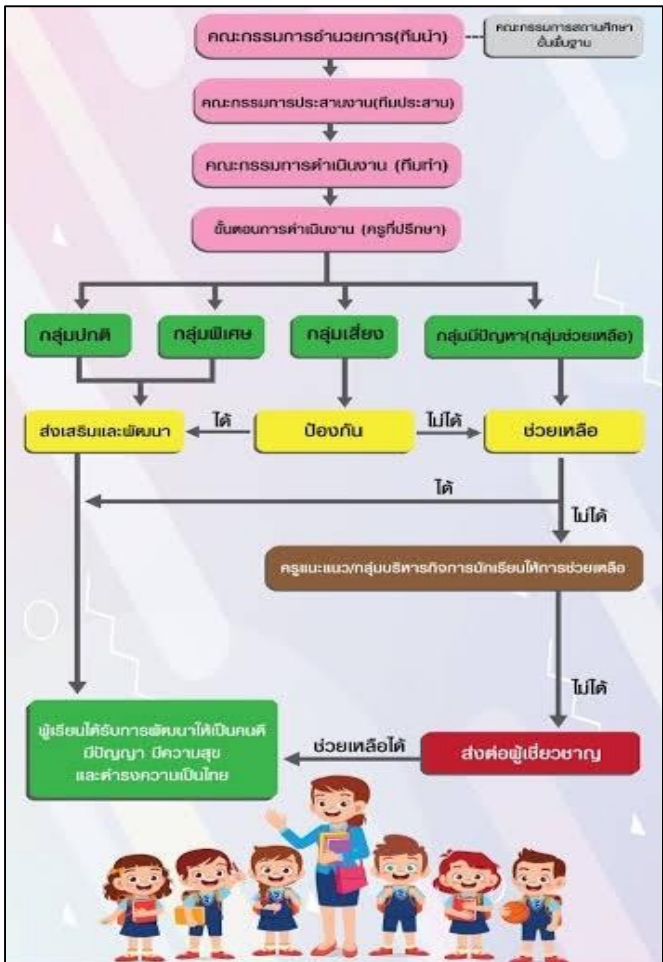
คณะกรรมการอำนวยการ(ทีมนำ)

คณะกรรมการสถานศึกษาขั้นพื้นฐาน

คณะกรรมการประสานงาน(ทีมประสาน)

คณะกรรมการดำเนินงาน (ทีมทำ)

ขั้นตอนการดำเนินงาน (ครูที่ปรึกษา)

กลุ่มปกติ

กลุ่มพิเศษ

กลุ่มเสี่ยง

กลุ่มมีปัญหา(กลุ่มช่วยเหลือ)

ส่งเสริมและพัฒนา

ได้

ป้องกัน

ไม่ได้

ช่วยเหลือ

ได้

ไม่ได้

ครูแนะแนว/กลุ่มบริหารกิจการนักเรียนให้การช่วยเหลือ

ไม่ได้

ผู้เรียนได้รับการพัฒนาให้เป็นคนดี มีปัญญา มีความสุข และดำรงความเป็นไทย

ช่วยเหลือได้

ส่งต่อผู้เชี่ยวชาญ